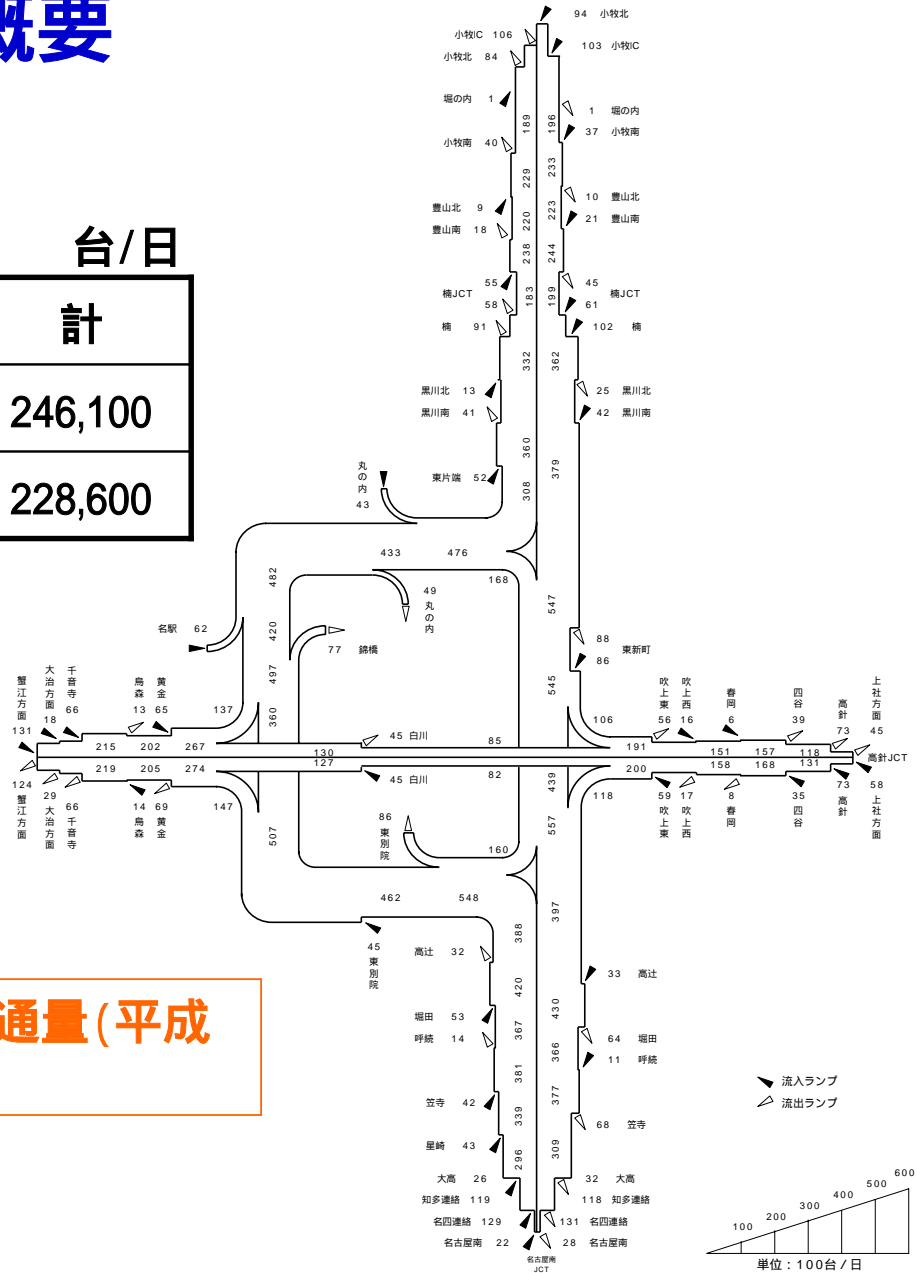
概要

台/日

| 計 |
|---|
| 246,100 |
| 228,600 |

通量(平成

94 小牧北
小牧IC 106
103 小牧IC
小牧北 84
堀の内 1
1 堀の内
189
196
小牧南 40
37 小牧南
229
233
豊山北 9
10 豊山北
220
223
豊山南 18
21 豊山南
238
244
楠JCT 55
58
45 楠JCT
61
183
199
楠 91
102 楠
332
362
黒川北 13
25 黒川北
黒川南 41
42 黒川南
360
379
東片端 52
308
丸の内 43
433
476
168
482
49 丸の内
547
名駅 62
420
77 錦橋
88 東新町
86
497
545
大治方面 18
千音寺 66
蟹江方面 131
烏森 13
黄金 65
137
360
吹上東 56
吹上西 16
春岡 6
四谷 39
高針 73
上社方面 45
215
202
267
45 白川
130
85
106
191
151
157
118
高針JCT
219
205
274
127
45 白川
82
200
158
168
131
124 蟹江方面
29 大治方面
66 千音寺
14 烏森
69 黄金
147
439
118
59 吹上東
17 吹上西
8 春岡
35 四谷
73 高針
58 上社方面
507
86 東別院
557
160
462
548
397
45 東別院
高辻 32
388
33 高辻
420
430
堀田 53
64 堀田
呼続 14
367
366
11 呼続
381
377
流入ランプ
流出ランプ
笠寺 42
339
68 笠寺
星崎 43
309
296
大高 26
32 大高
知多連絡 119
118 知多連絡
名四連絡 129
131 名四連絡
名古屋南 22
28 名古屋南
名古屋南JCT
100
200
300
400
500
600
単位:100台/日